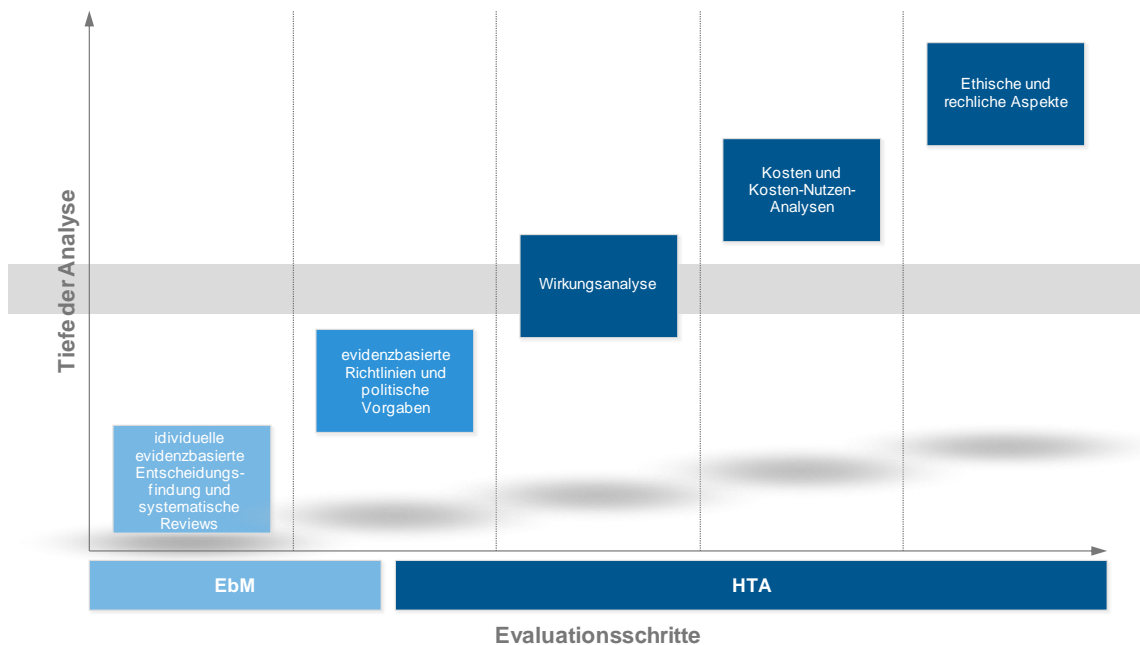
Tiefe der Analyse

Ethische und rechliche Aspekte

Kosten und Kosten-Nutzen-Analysen

Wirkungsanalyse

evidenzbasierte Richtlinien und politische Vorgaben

idividuelle evidenzbasierte Entscheidungsfindung und systematische Reviews

EbM

HTA

Evaluationsschritte